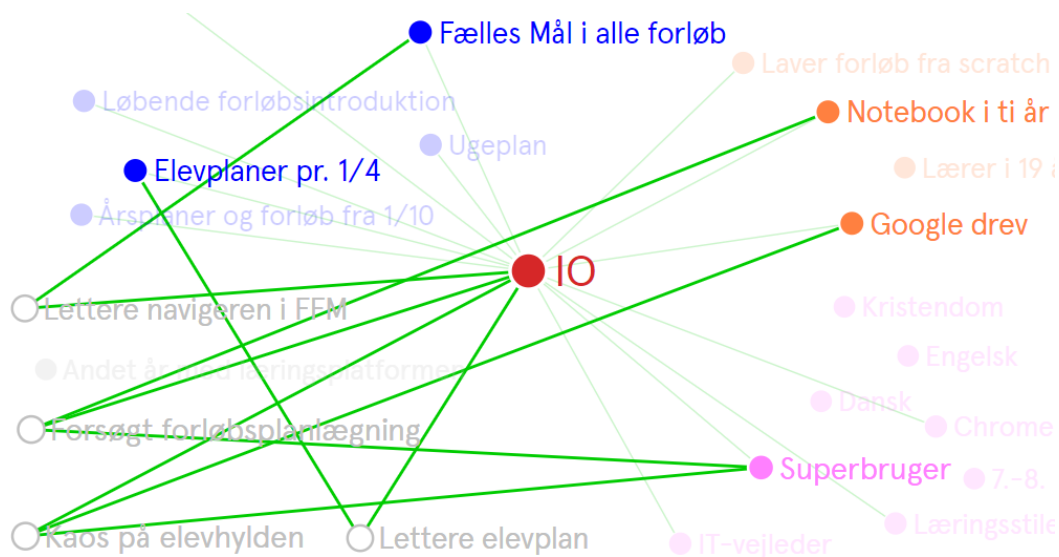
Fælles Mål i alle forløb
Laver forløb fra scratch
Løbende forløbsintroduktion
Notebook i ti år
Ugeplan
Elevplaner pr. 1/4
Lærer i 19 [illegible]
Årsplaner og forløb fra 1/10
Google drev
IO
Lettere navigeren i FFM
Kristendom
Engelsk
Andet år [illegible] læringsplatformen
Dansk
Chrome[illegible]
Forsøgt forløbsplanlægning
Superbruger
7.-8. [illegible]
Læringsstile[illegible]
Kaos på elevhylden
Lettere elevplan
IT-vejleder